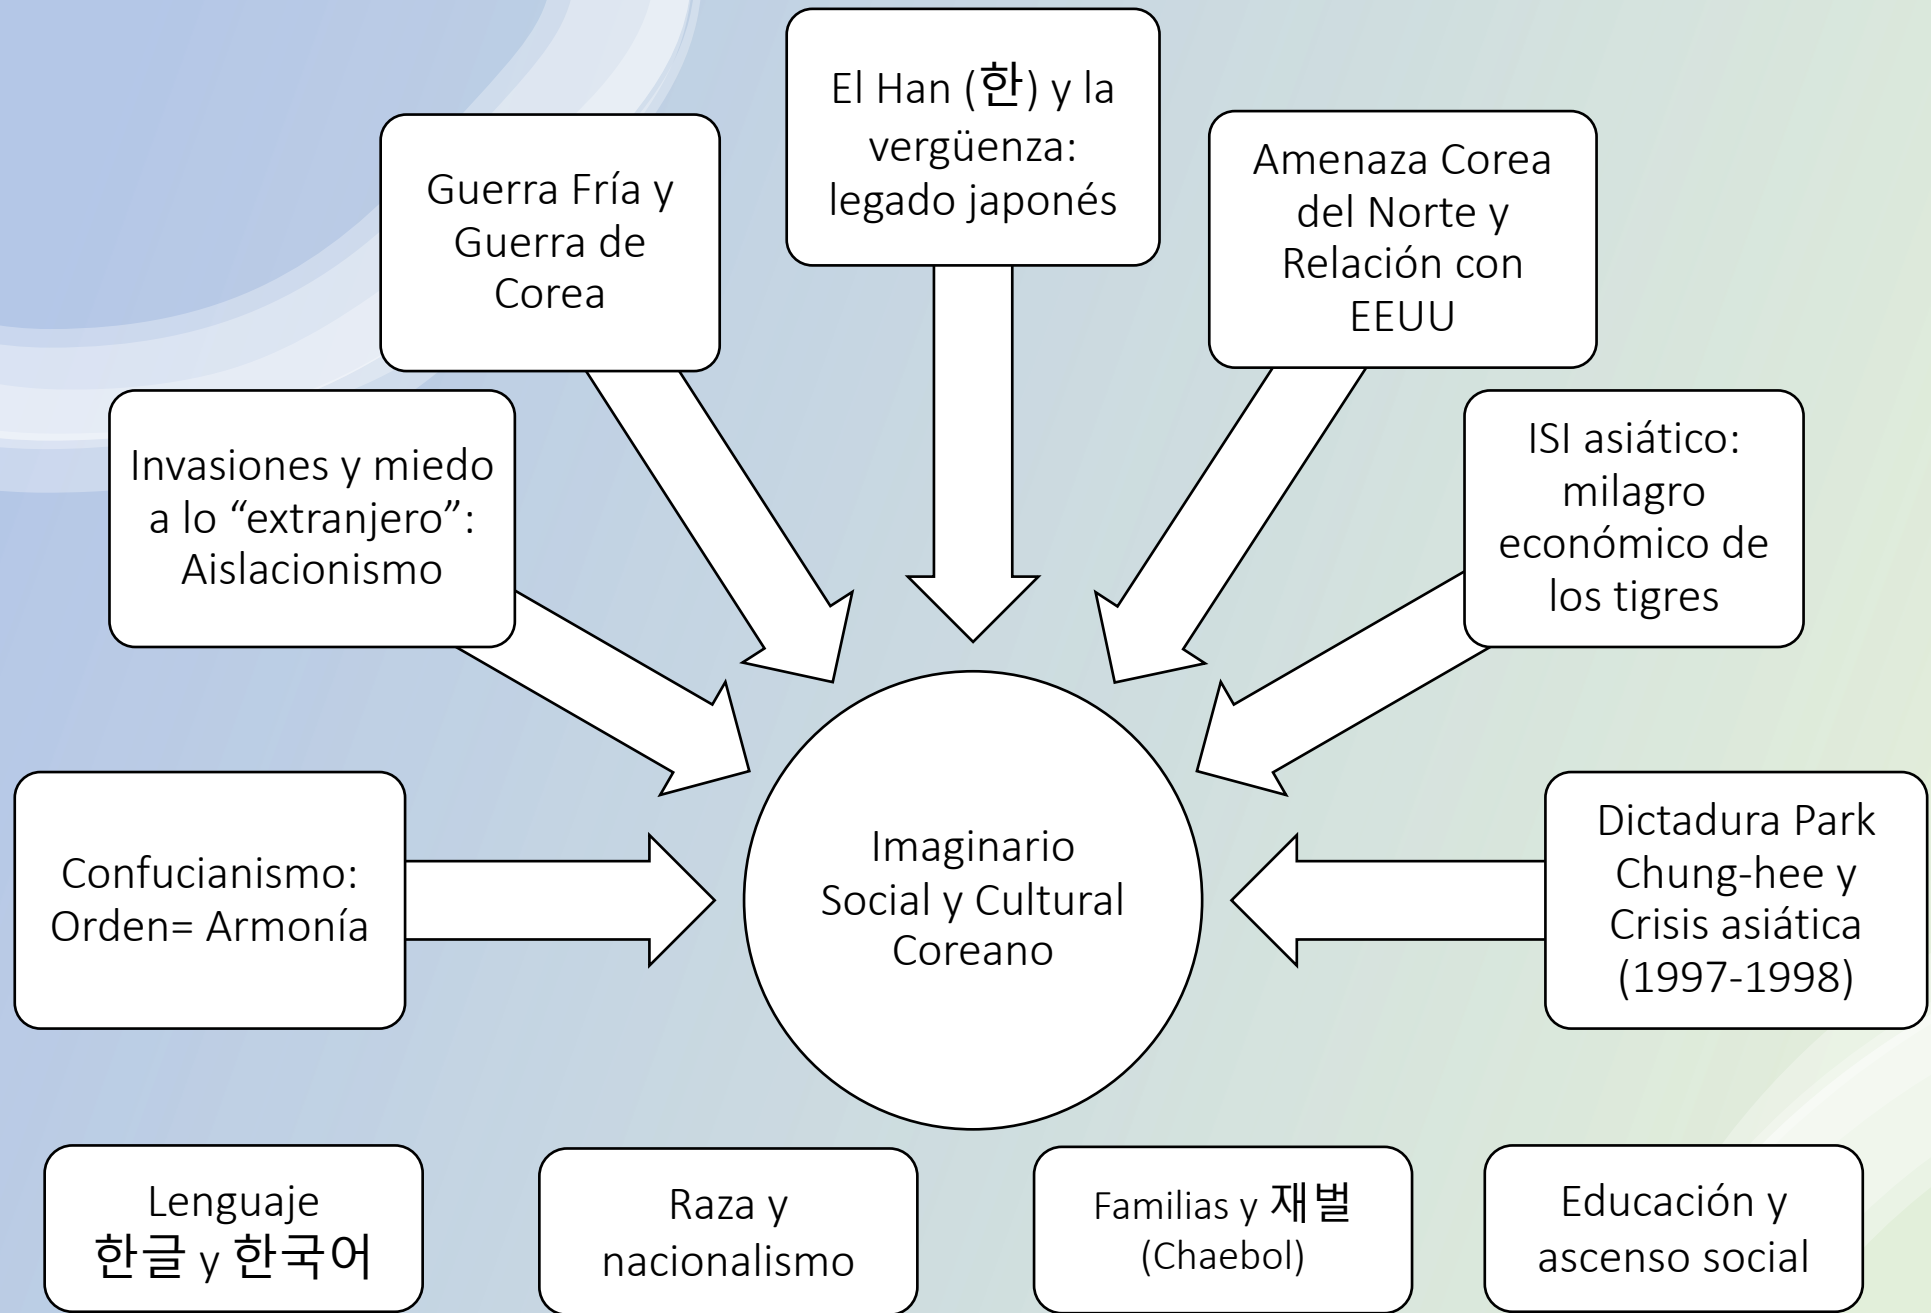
Guerra Fría y Guerra de Corea

El Han (한) y la vergüenza: legado japonés

Amenaza Corea del Norte y Relación con EEUU

Invasiones y miedo a lo “extranjero”: Aislacionismo

ISI asiático: milagro económico de los tigres

Confucianismo: Orden= Armonía

Imaginario Social y Cultural Coreano

Dictadura Park Chung-hee y Crisis asiática (1997-1998)

Lenguaje 한글 y 한국어

Raza y nacionalismo

Familias y 재벌 (Chaebol)

Educación y ascenso social